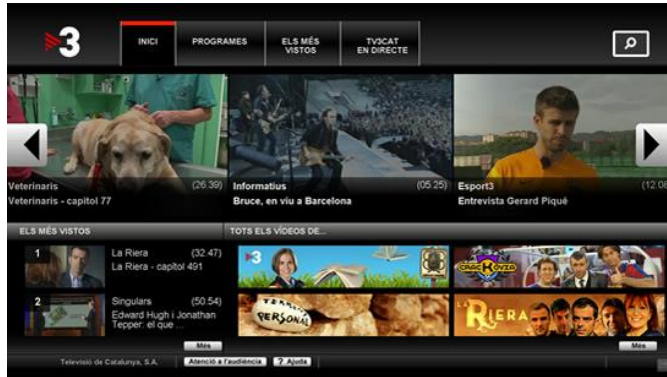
3

INICI
PROGRAMES
ELS MÉS VISTOS
TV3CAT EN DIRECTE

Veterinaris (26:39)
Veterinaris - capítol 77

Informatius (05:25)
Bruce, en viu a Barcelona

Esport3 (12:0
Entrevista Gerard Piqué

ELS MÉS VISTOS
1 La Riera (32:47)
La Riera - capítol 491
2 Singulars (50:54)
Edward Hugh i Jonathan Tepper: el que ...
Més

TOTS ELS VÍDEOS DE...
3
CRACKOVIA
Terrat Personal
LA RIERA
Més

Televisió de Catalunya, S.A.
Atenció a l'audiència
? Ajuda